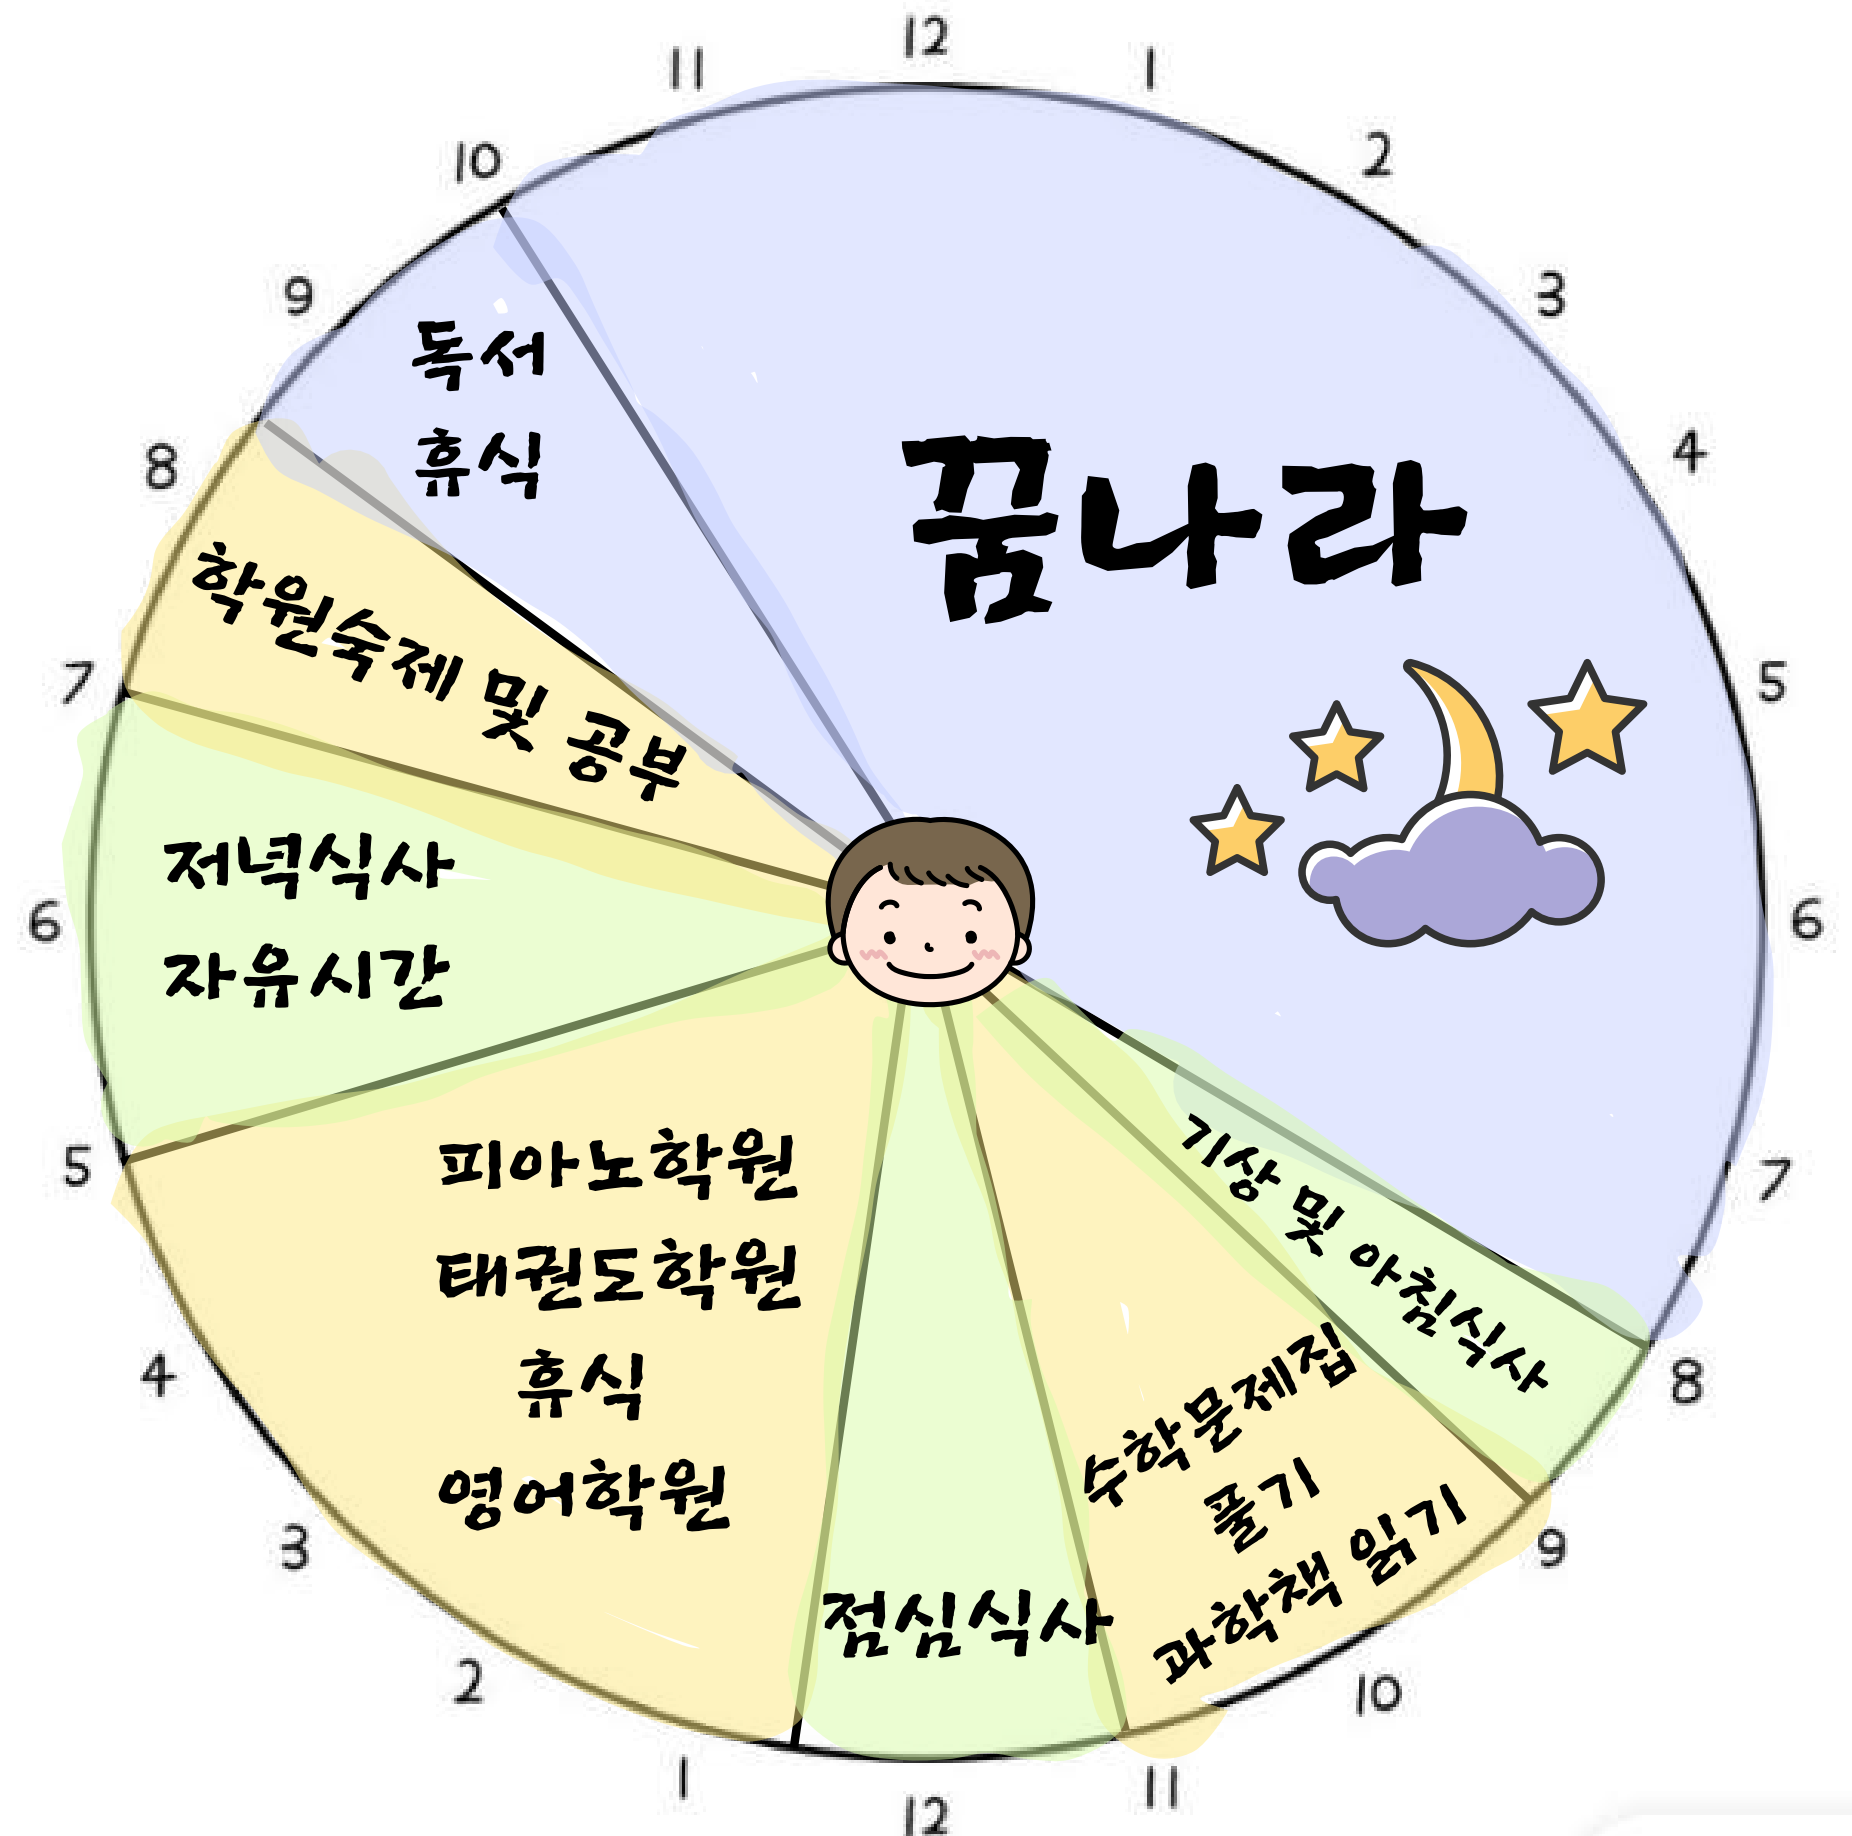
12
1
2
3
4
5
6
7
8
9
10
11
12
1
2
3
4
5
6
7
8
9
10
11

꿈나라

독서
휴식

학원숙제 및 공부

저녁식사
자유시간

피아노학원
태권도학원
휴식
영어학원

점심식사

수학문제집
풀기
과학책 읽기

기상 및 아침식사